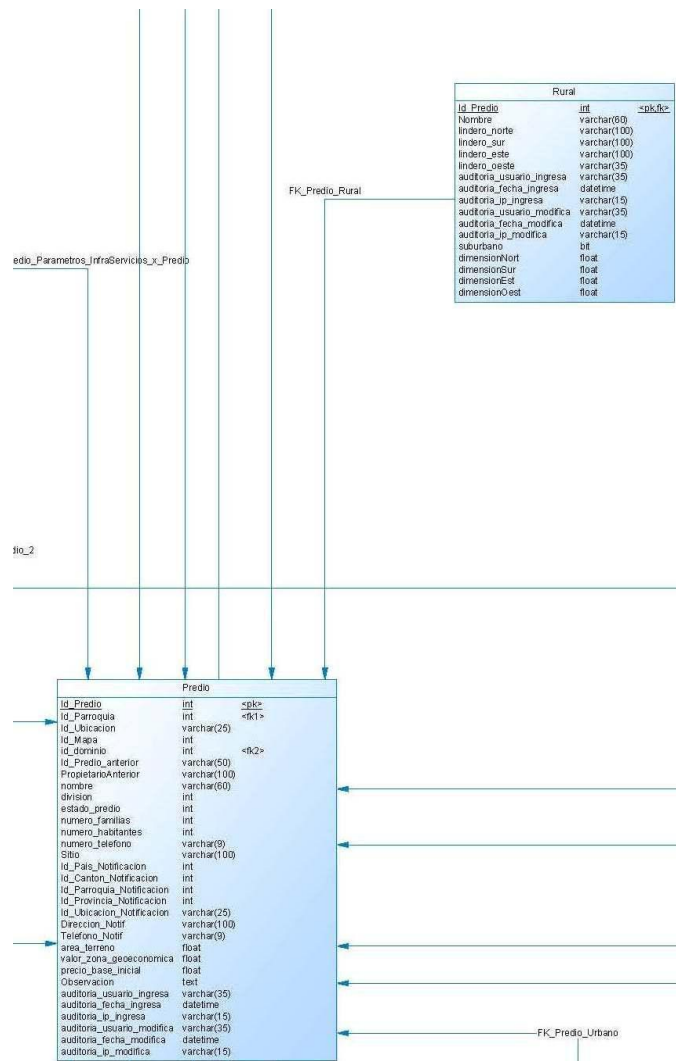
Rural

| Id_Predio | int | <pk,fk> |
|---|---|---|
| Nombre | varchar(60) | |
| lindero_norte | varchar(100) | |
| lindero_sur | varchar(100) | |
| lindero_este | varchar(100) | |
| lindero_oeste | varchar(35) | |
| auditoria_usuario_ingresa | varchar(35) | |
| auditoria_fecha_ingresa | datetime | |
| auditoria_ip_ingresa | varchar(15) | |
| auditoria_usuario_modifica | varchar(35) | |
| auditoria_fecha_modifica | datetime | |
| auditoria_ip_modifica | varchar(15) | |
| suburbano | bit | |
| dimensionNort | float | |
| dimensionSur | float | |
| dimensionEst | float | |
| dimensionOest | float | |

FK_Predio_Rural

edio_Parametros_InfraServicios_x_Predio

dio_2

Predio

| Id_Predio | int | <pk> |
|---|---|---|
| Id_Parroquia | int | <fk1> |
| Id_Ubicacion | varchar(25) | |
| Id_Mapa | int | |
| Id_dominio | int | <fk2> |
| Id_Predio_anterior | varchar(50) | |
| PropietarioAnterior | varchar(100) | |
| nombre | varchar(60) | |
| division | int | |
| estado_predio | int | |
| numero_familias | int | |
| numero_habitantes | int | |
| numero_telefono | varchar(9) | |
| Sitio | varchar(100) | |
| Id_Pais_Notificacion | int | |
| Id_Canton_Notificacion | int | |
| Id_Parroquia_Notificacion | int | |
| Id_Provincia_Notificacion | int | |
| Id_Ubicacion_Notificacion | varchar(25) | |
| Direccion_Notif | varchar(100) | |
| Telefono_Notif | varchar(9) | |
| area_terreno | float | |
| valor_zona_geoeconomica | float | |
| precio_base_inicial | float | |
| Observacion | text | |
| auditoria_usuario_ingresa | varchar(35) | |
| auditoria_fecha_ingresa | datetime | |
| auditoria_ip_ingresa | varchar(15) | |
| auditoria_usuario_modifica | varchar(35) | |
| auditoria_fecha_modifica | datetime | |
| auditoria_ip_modifica | varchar(15) | |

FK_Predio_Urbano